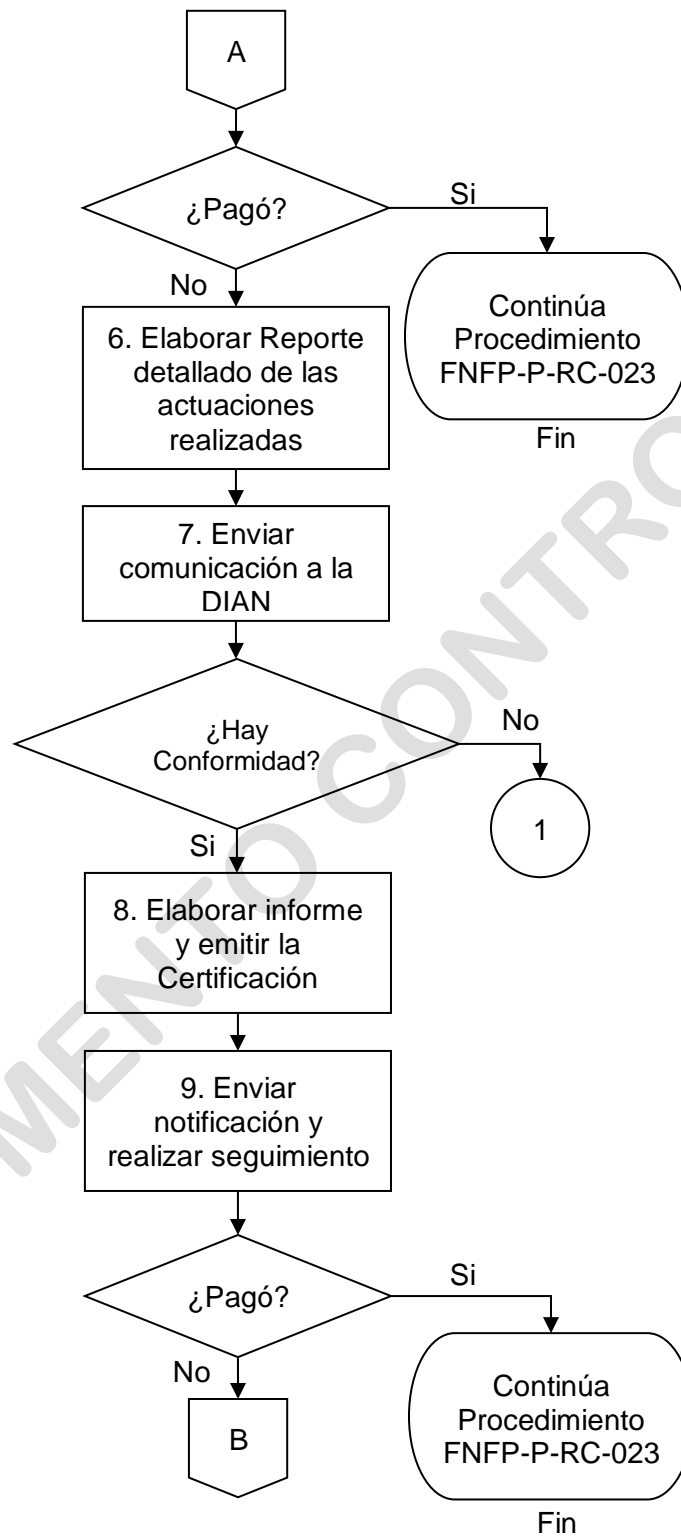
A

¿Pagó?

Si

Continúa Procedimiento FNFP-P-RC-023

Fin

No

6. Elaborar Reporte detallado de las actuaciones realizadas

7. Enviar comunicación a la DIAN

¿Hay Conformidad?

No

1

Si

8. Elaborar informe y emitir la Certificación

9. Enviar notificación y realizar seguimiento

¿Pagó?

Si

Continúa Procedimiento FNFP-P-RC-023

Fin

No

B

MENTO CONTRO